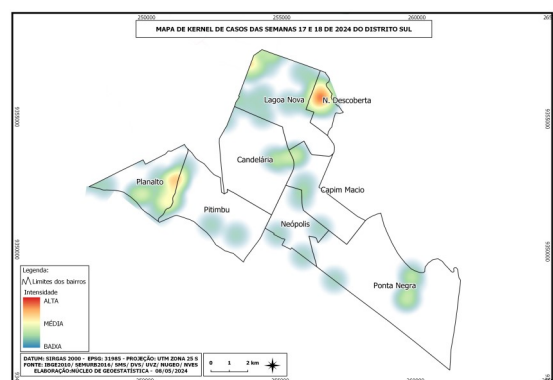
250000 255000 260000 265

MAPA DE KERNEL DE CASOS DAS SEMANAS 17 E 18 DE 2024 DO DISTRITO SUL

9355000
9350000

Lagoa Nova
N. Descoberta
Candelária
Capim Macio
Planalto
Pitimbu
Neópolis
Ponta Negra

Legenda:
Limites dos bairros
Intensidade
ALTA
MÉDIA
BAIXA

DATUM: SIRGAS 2000 - EPSG: 31985 - PROJEÇÃO: UTM ZONA 25 S
FONTE: IBGE2010/ SEMURB2016/ SMS/ DVS/ UVZ/ NUGEO/ NVES
ELABORAÇÃO:NÚCLEO DE GEOESTATÍSTICA - 08/05/2024

0 1 2 km